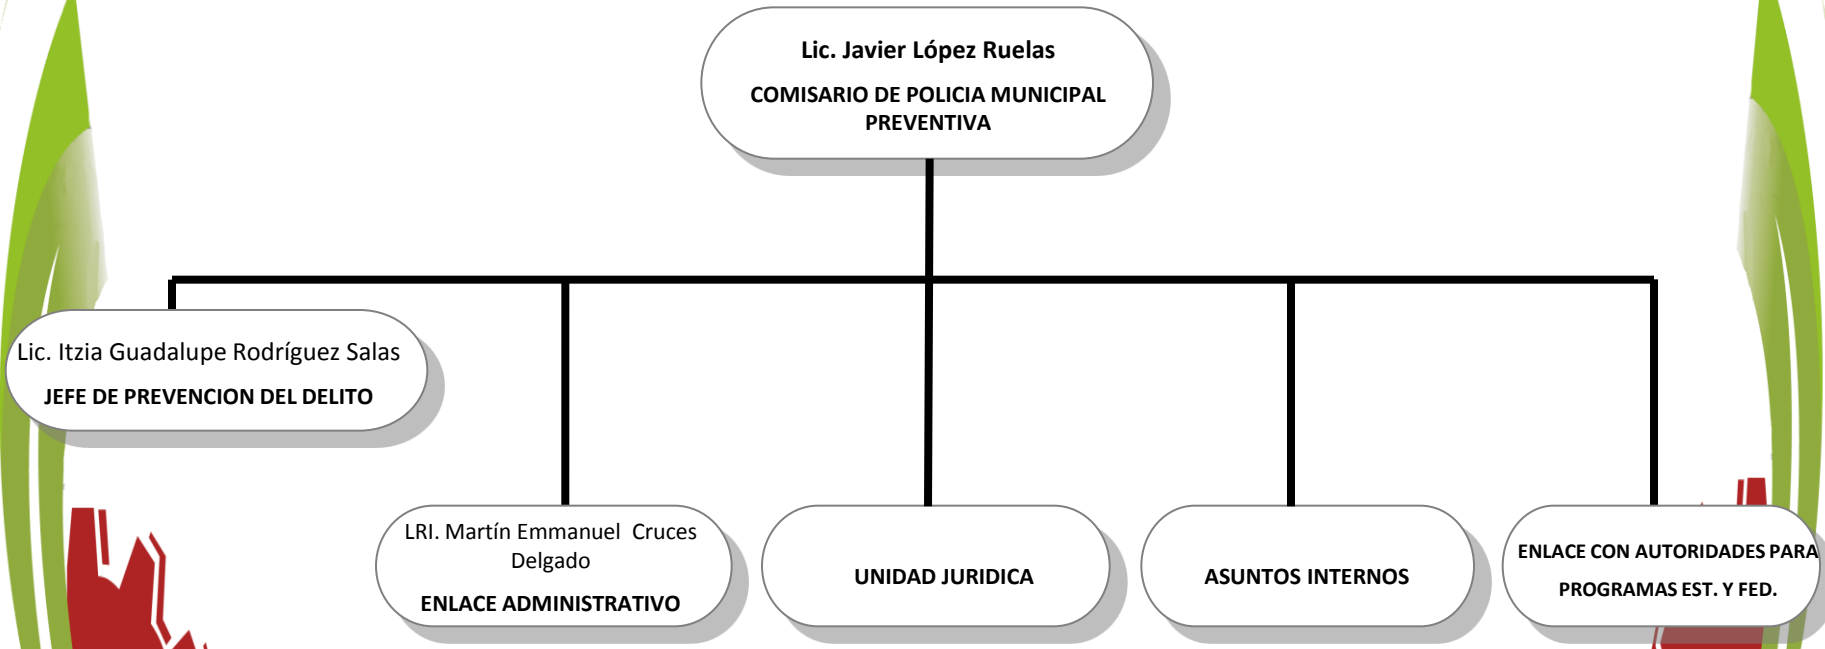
Lic. Javier López Ruelas

COMISARIO DE POLICIA MUNICIPAL PREVENTIVA

Lic. Itzia Guadalupe Rodríguez Salas

JEFE DE PREVENCION DEL DELITO

LRI. Martín Emmanuel Cruces Delgado

ENLACE ADMINISTRATIVO

UNIDAD JURIDICA

ASUNTOS INTERNOS

ENLACE CON AUTORIDADES PARA PROGRAMAS EST. Y FED.